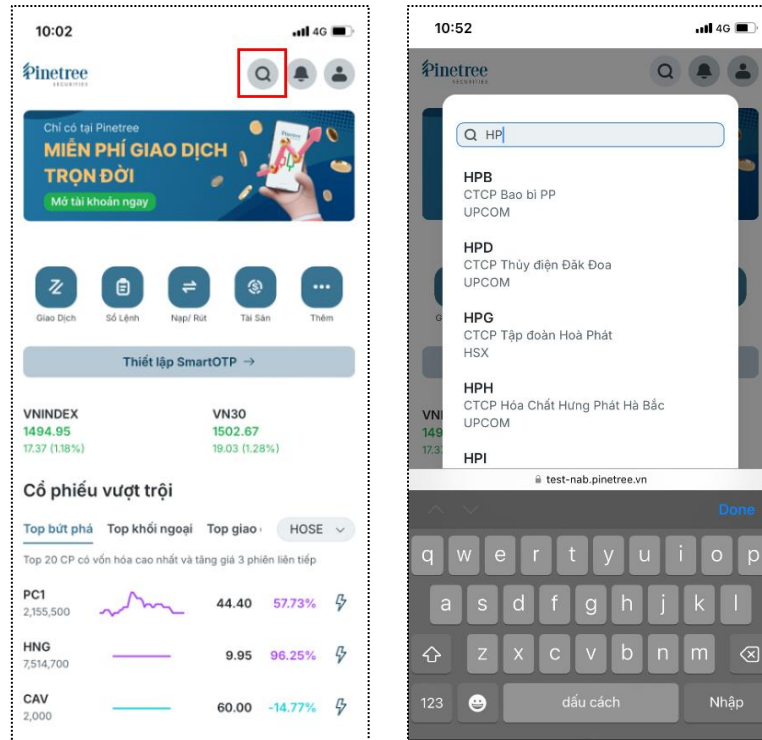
10:02
4G

Pinetree
SECURITIES

Chỉ có tại Pinetree
MIỄN PHÍ GIAO DỊCH TRỌN ĐỜI
Mở tài khoản ngay

Giao Dịch
Sổ Lệnh
Nạp/ Rút
Tài Sản
Thêm

Thiết lập SmartOTP →

VNINDEX
1494.95
17.37 (1.18%)

VN30
1502.67
19.03 (1.28%)

Cổ phiếu vượt trội

Top bứt phá
Top khối ngoại
Top giao
HOSE

Top 20 CP có vốn hóa cao nhất và tăng giá 3 phiên liên tiếp

| | | | |
|---|---|---|---|
| PC1 2,155,500 | | 44.40 | 57.73% |
| HNG 7,514,700 | | 9.95 | 96.25% |
| CAV 2,000 | | 60.00 | -14.77% |

10:52
4G

Pinetree

HP

HPB
CTCP Bao bì PP
UPCOM

HPD
CTCP Thủy điện Đăk Đoa
UPCOM

HPG
CTCP Tập đoàn Hoà Phát
HSX

HPH
CTCP Hóa Chất Hưng Phát Hà Bắc
UPCOM

HPI

test-nab.pinetree.vn

Done

q w e r t y u i o p
a s d f g h j k l
z x c v b n m
123
dấu cách
Nhập